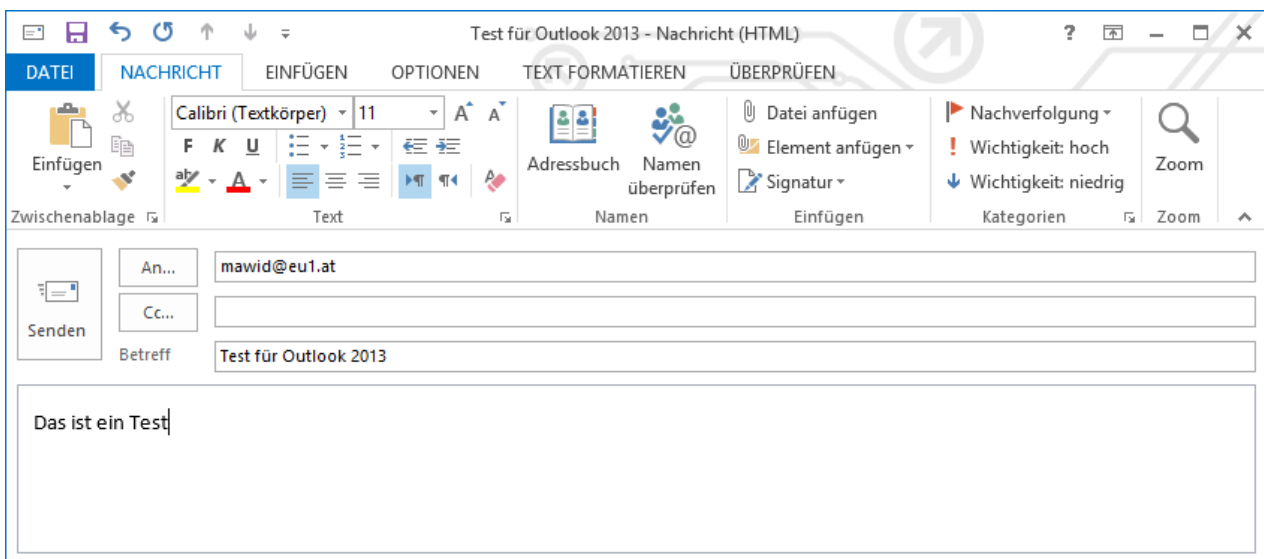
Test für Outlook 2013 - Nachricht (HTML)

? – □ ×

DATEI NACHRICHT EINFÜGEN OPTIONEN TEXT FORMATIEREN ÜBERPRÜFEN

Einfügen
Zwischenablage

Calibri (Textkörper) 11
F K U
Text

Adressbuch Namen überprüfen
Namen

Datei anfügen
Element anfügen
Signatur
Einfügen

Nachverfolgung
Wichtigkeit: hoch
Wichtigkeit: niedrig
Kategorien

Zoom
Zoom

Senden
An... mawid@eu1.at
Cc...
Betreff Test für Outlook 2013

Das ist ein Test